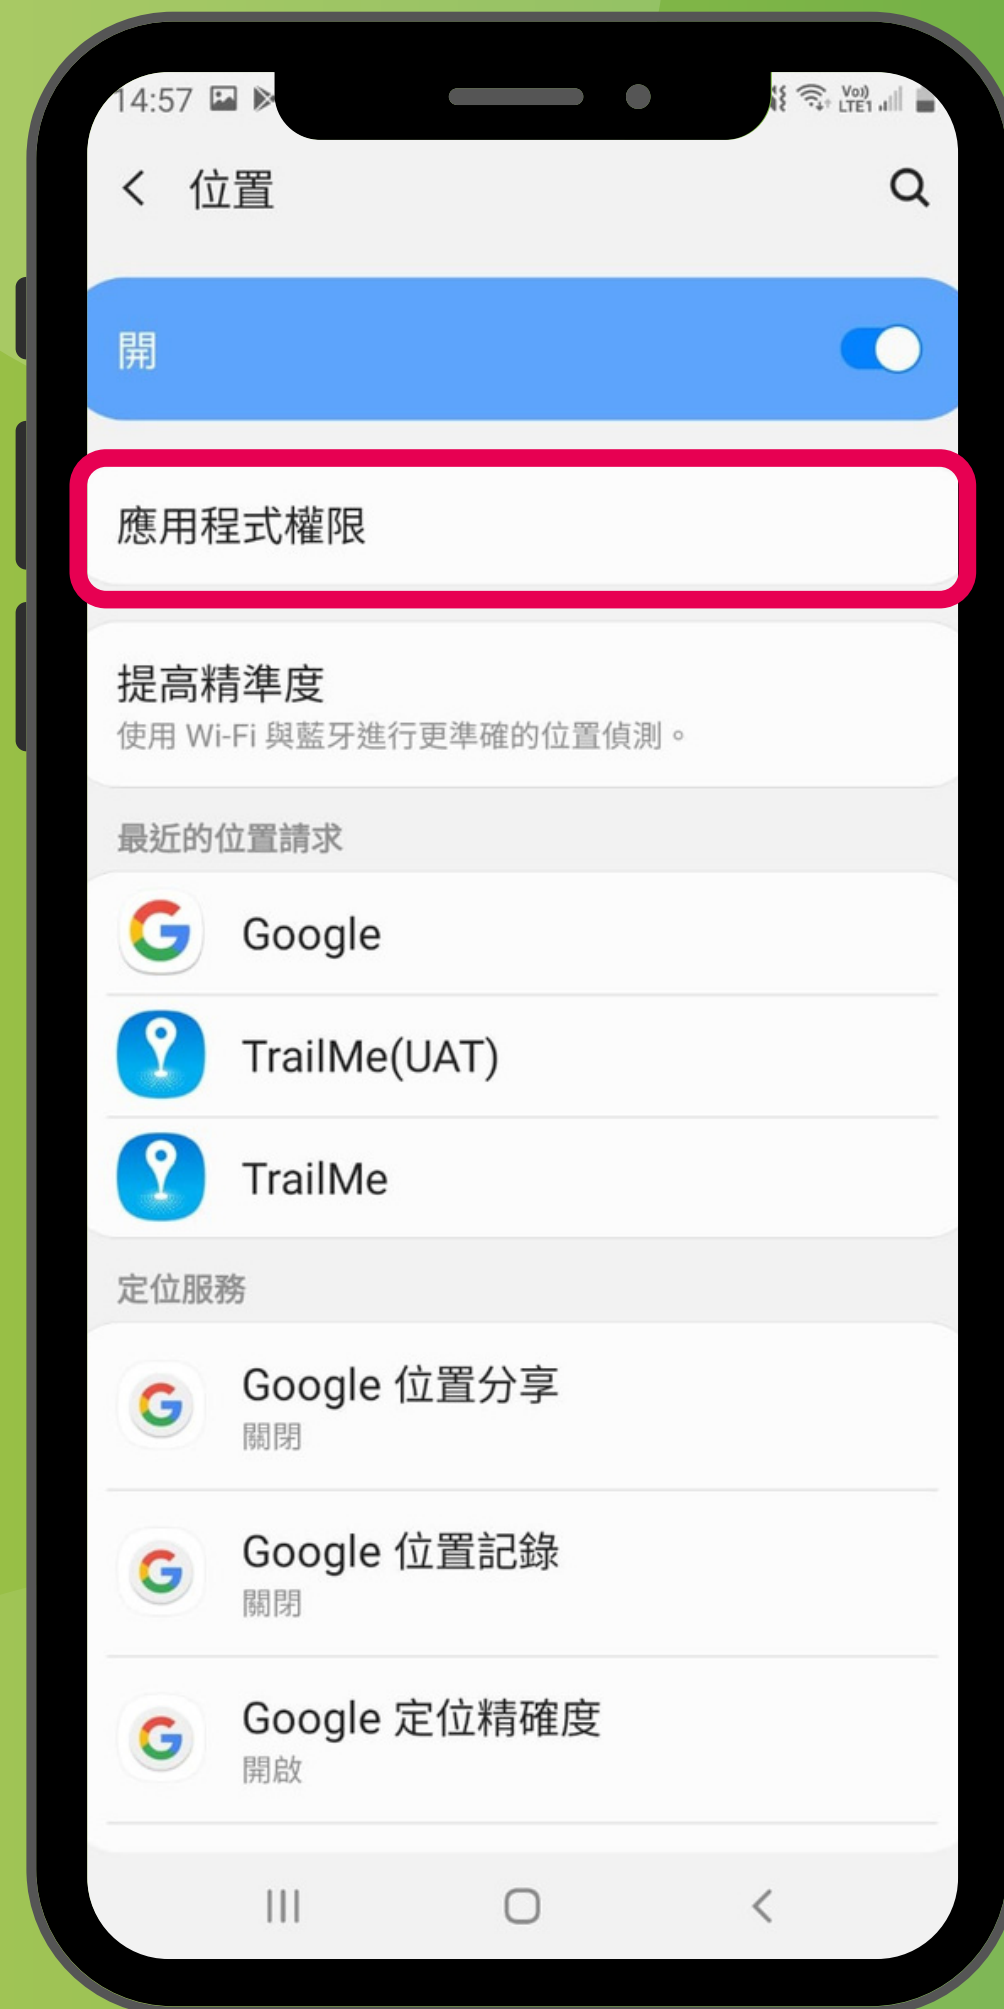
14:57

Vo)) LTE1

位置

開

應用程式權限

提高精準度
使用 Wi-Fi 與藍牙進行更準確的位置偵測。

最近的位置請求

Google

TrailMe(UAT)

TrailMe

定位服務

Google 位置分享
關閉

Google 位置記錄
關閉

Google 定位精確度
開啟